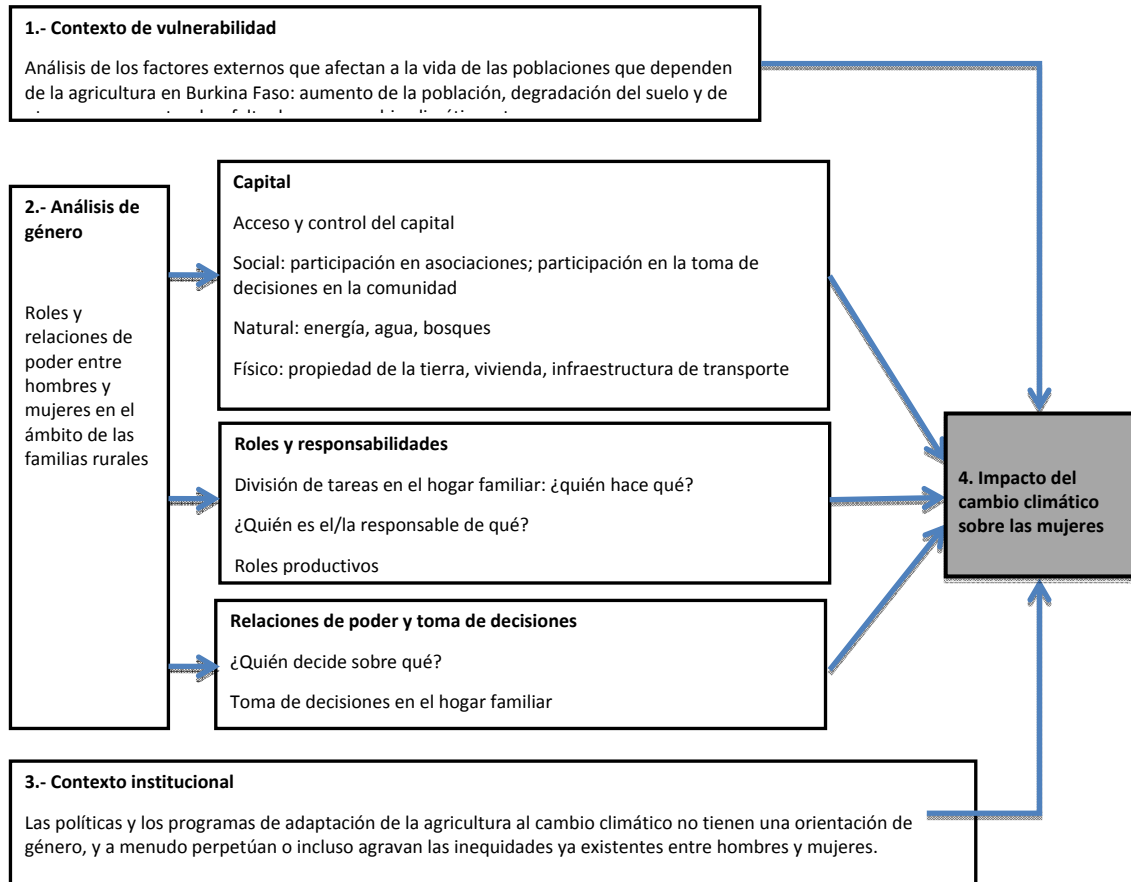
**1.- Contexto de vulnerabilidad**

Análisis de los factores externos que afectan a la vida de las poblaciones que dependen de la agricultura en Burkina Faso: aumento de la población, degradación del suelo y de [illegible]

**2.- Análisis de género**

Roles y relaciones de poder entre hombres y mujeres en el ámbito de las familias rurales

**Capital**

Acceso y control del capital

Social: participación en asociaciones; participación en la toma de decisiones en la comunidad

Natural: energía, agua, bosques

Físico: propiedad de la tierra, vivienda, infraestructura de transporte

**Roles y responsabilidades**

División de tareas en el hogar familiar: ¿quién hace qué?

¿Quién es el/la responsable de qué?

Roles productivos

**Relaciones de poder y toma de decisiones**

¿Quién decide sobre qué?

Toma de decisiones en el hogar familiar

**4. Impacto del cambio climático sobre las mujeres**

**3.- Contexto institucional**

Las políticas y los programas de adaptación de la agricultura al cambio climático no tienen una orientación de género, y a menudo perpetúan o incluso agravan las inequidades ya existentes entre hombres y mujeres.